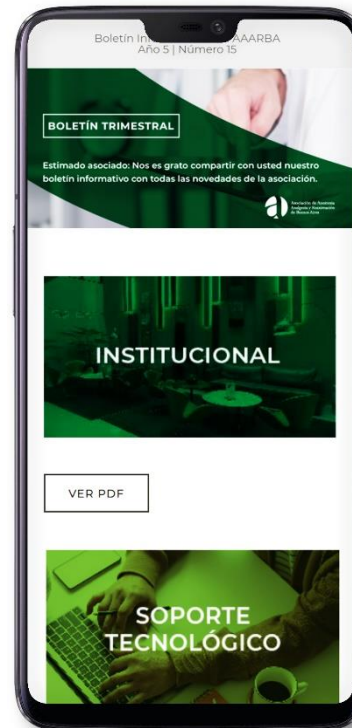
Boletín In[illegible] AAARBA
Año 5 | Número 15

BOLETÍN TRIMESTRAL

Estimado asociado: Nos es grato compartir con usted nuestro boletín informativo con todas las novedades de la asociación.

Asociación de Anestesia Analgesia y Reanimación de Buenos Aires

INSTITUCIONAL

VER PDF

SOPORTE TECNOLÓGICO